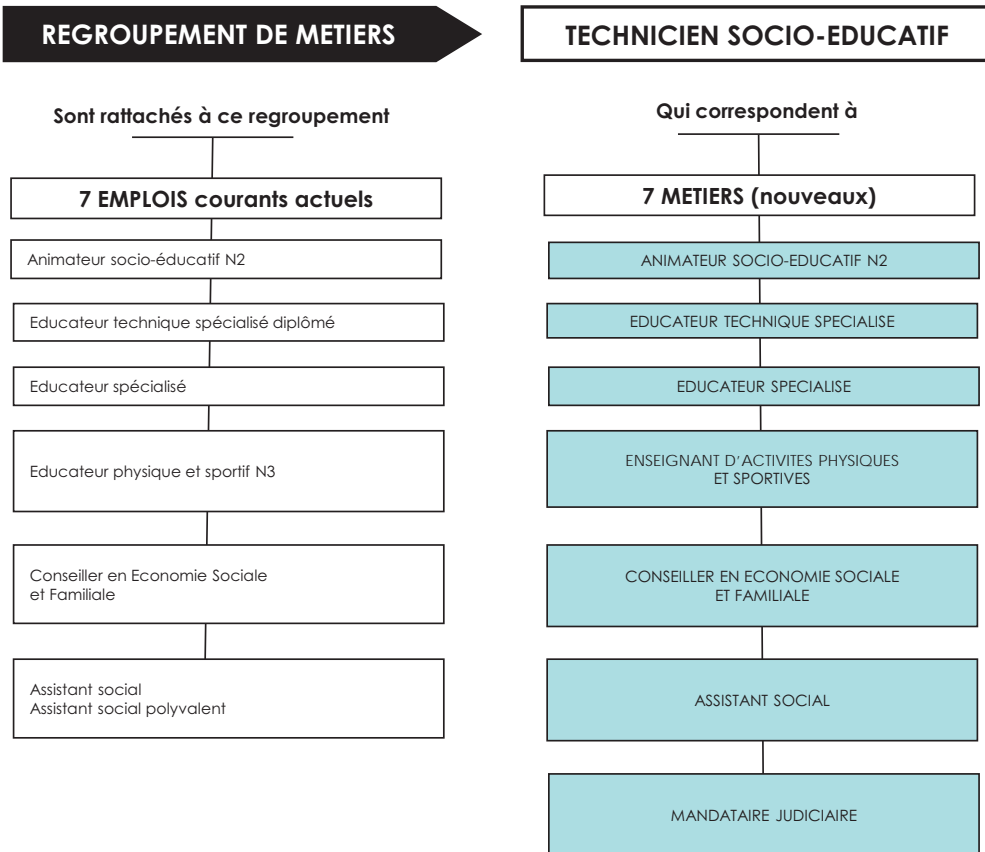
REGROUPEMENT DE METIERS

Sont rattachés à ce regroupement

7 EMPLOIS courants actuels

Animateur socio-éducatif N2

Educateur technique spécialisé diplômé

Educateur spécialisé

Educateur physique et sportif N3

Conseiller en Economie Sociale et Familiale

Assistant social
Assistant social polyvalent

TECHNICIEN SOCIO-EDUCATIF

Qui correspondent à

7 METIERS (nouveaux)

ANIMATEUR SOCIO-EDUCATIF N2

EDUCATEUR TECHNIQUE SPECIALISE

EDUCATEUR SPECIALISE

ENSEIGNANT D'ACTIVITES PHYSIQUES ET SPORTIVES

CONSEILLER EN ECONOMIE SOCIALE ET FAMILIALE

ASSISTANT SOCIAL

MANDATAIRE JUDICIAIRE